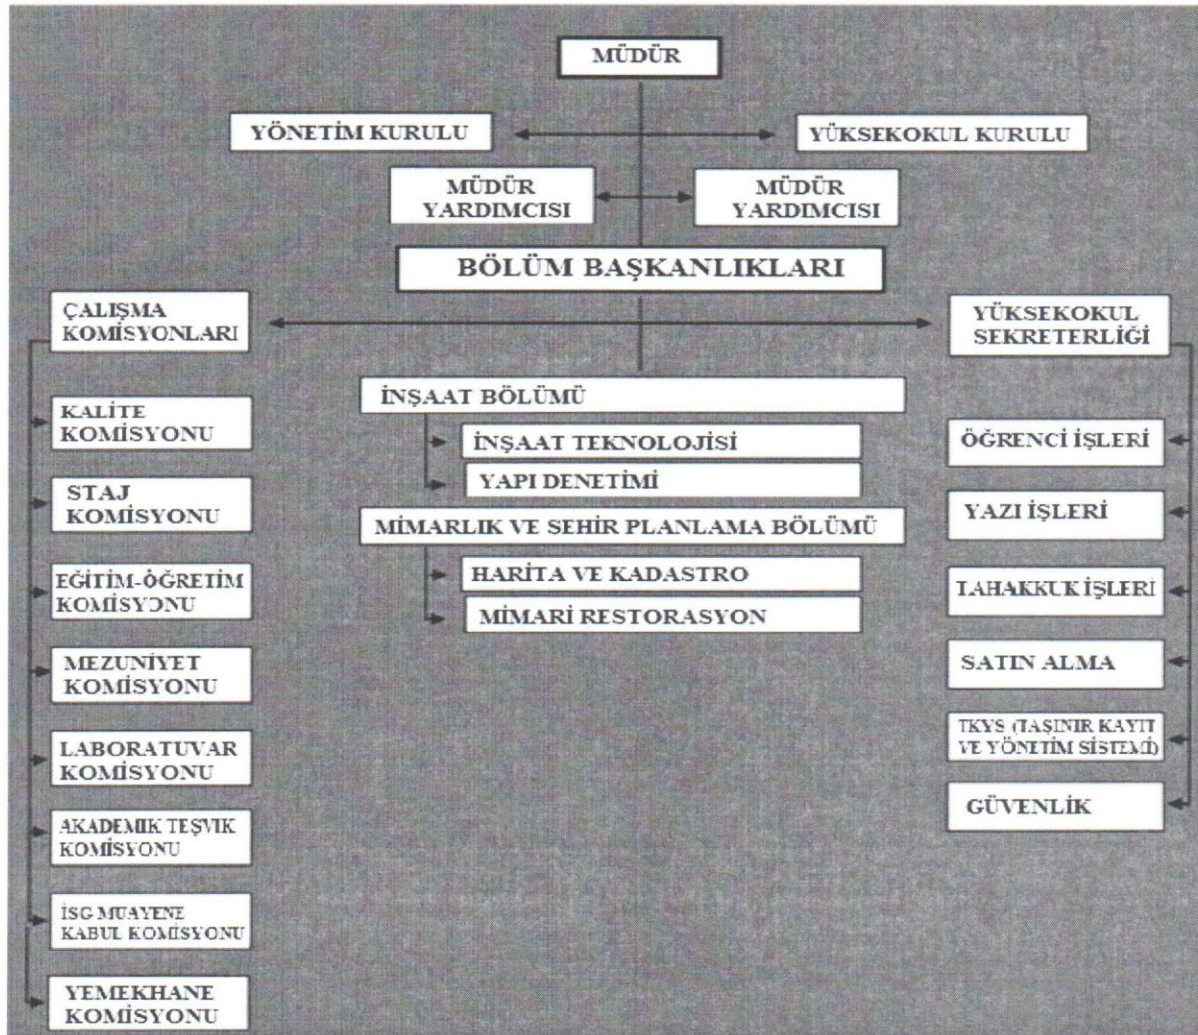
MÜDÜR

YÖNETİM KURULU

YÜKSEKOKUL KURULU

MÜDÜR YARDIMCISI

MÜDÜR YARDIMCISI

BÖLÜM BAŞKANLIKLARI

ÇALIŞMA KOMİSYONLARI

YÜKSEKOKUL SEKRETERLİĞİ

İNŞAAT BÖLÜMÜ

İNŞAAT TEKNOLOJİSİ

YAPI DENETİMİ

MİMARLIK VE SEHIR PLANLAMA BÖLÜMÜ

HARİTA VE KADASTRO

MİMARİ RESTORASYON

KALİTE KOMİSYONU

STAJ KOMİSYONU

EĞİTİM-ÖĞRETİM KOMİSYONU

MEZUNİYET KOMİSYONU

LABORATUVAR KOMİSYONU

AKADEMİK TEŞVİK KOMİSYONU

İSG MUAYENE KABUL KOMİSYONU

YEMEKHANE KOMİSYONU

ÖĞRENCİ İŞLERİ

YAZI İŞLERİ

TAHAKKUK İŞLERİ

SATIN ALMA

TKYS (TAŞINIR KAYIT VE YÖNETİM SİSTEMİ)

GÜVENLİK